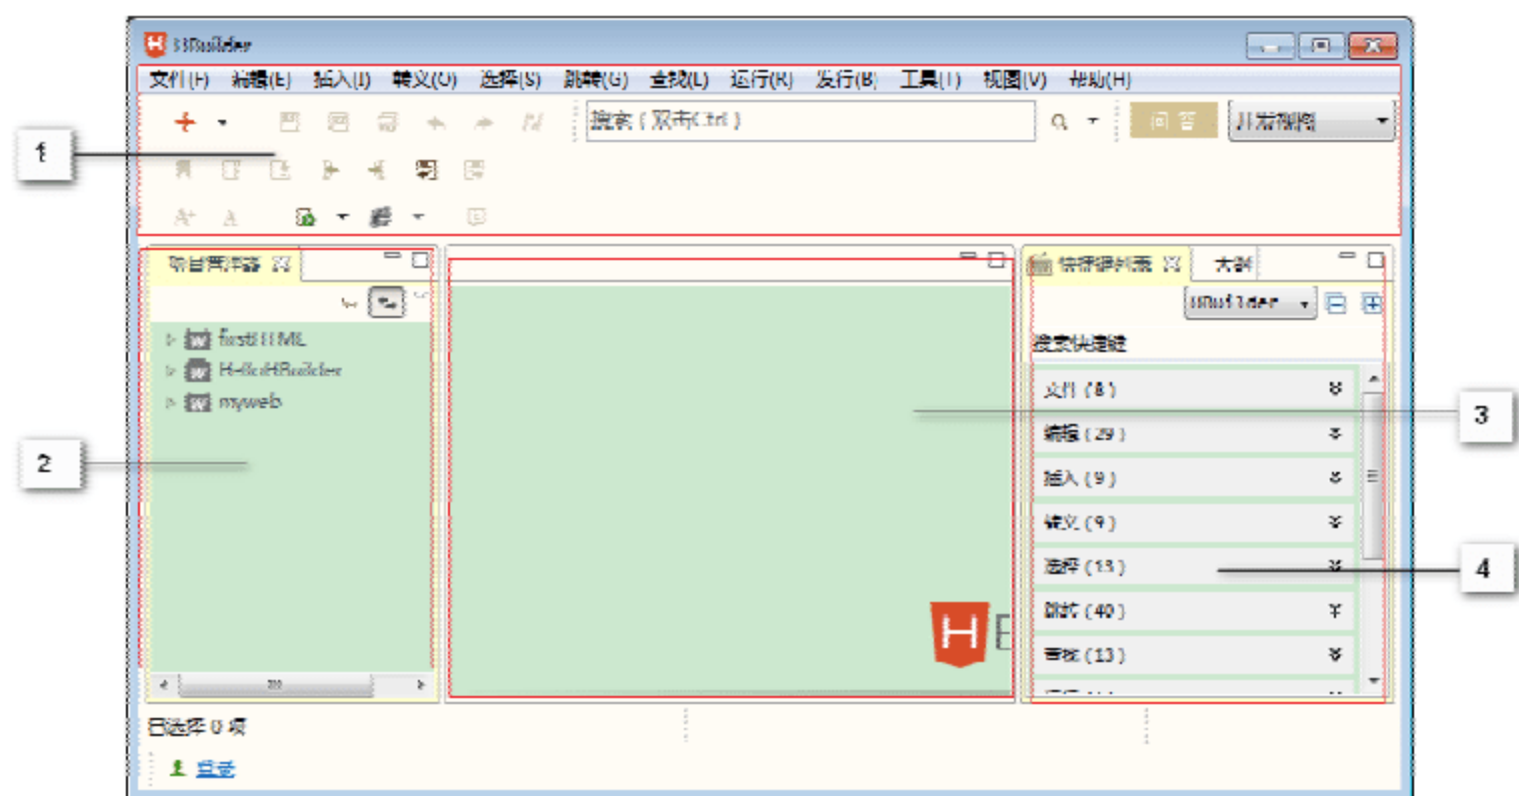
HBuilder

文件(F) 编辑(E) 插入(I) 转义(O) 选择(S) 跳转(G) 查找(L) 运行(R) 发行(B) 工具(T) 视图(V) 帮助(H)

搜索(双击Ctrl)

问答

开发视图

1

项目管理器

firstHTML
Hello HBuilder
myweb

2

快捷键列表

大纲

HBuilder

搜索快捷键

文件(8)
编辑(29)
插入(9)
转义(9)
选择(13)
跳转(40)
查找(13)

3

4

已选择 0 项

登录